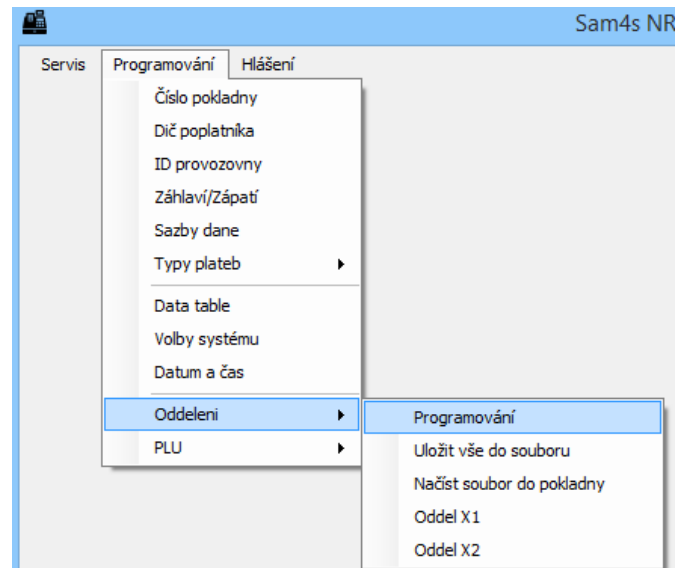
Sam4s NR

Servis Programování Hlášení

Číslo pokladny
Dič poplatníka
ID provozovny
Záhlaví/Zápatí
Sazby dane
Typy plateb
Data table
Volby systému
Datum a čas
Oddeleni
PLU

Programování
Uložit vše do souboru
Načíst soubor do pokladny
Oddel X1
Oddel X2